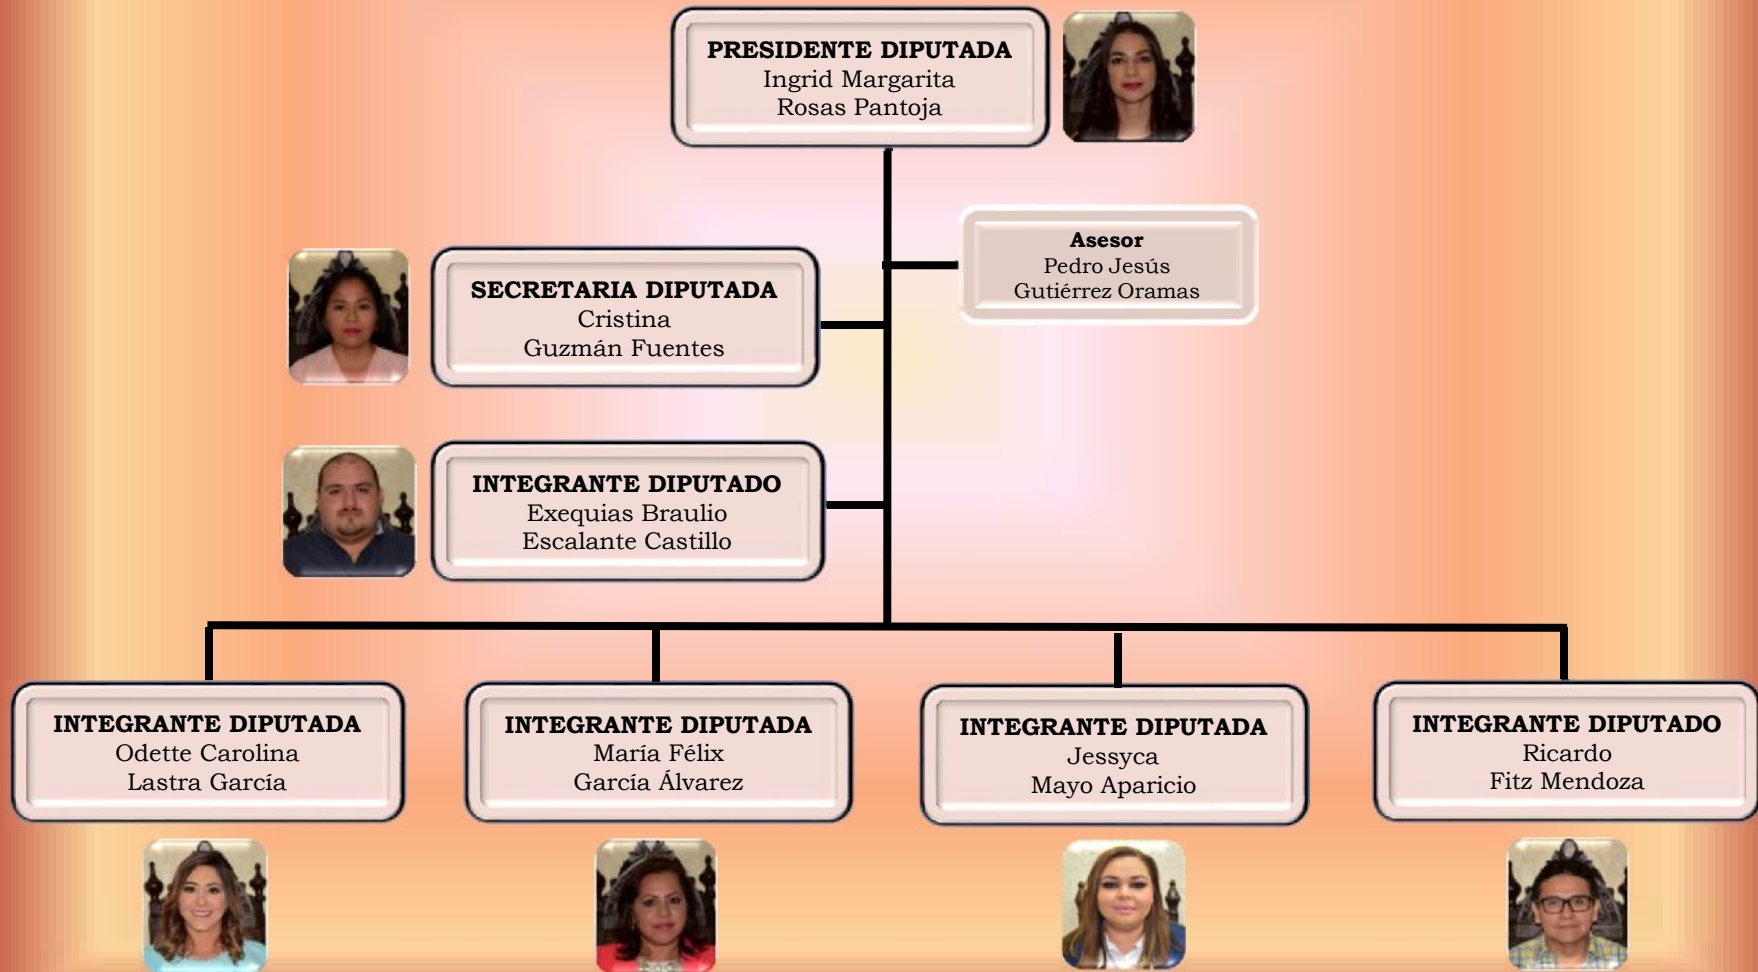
PRESIDENTE DIPUTADA
Ingrid Margarita
Rosas Pantoja

Asesor
Pedro Jesús
Gutiérrez Oramas

SECRETARIA DIPUTADA
Cristina
Guzmán Fuentes

INTEGRANTE DIPUTADO
Exequias Braulio
Escalante Castillo

INTEGRANTE DIPUTADA
Odette Carolina
Lastra García

INTEGRANTE DIPUTADA
María Félix
García Álvarez

INTEGRANTE DIPUTADA
Jessyca
Mayo Aparicio

INTEGRANTE DIPUTADO
Ricardo
Fitz Mendoza